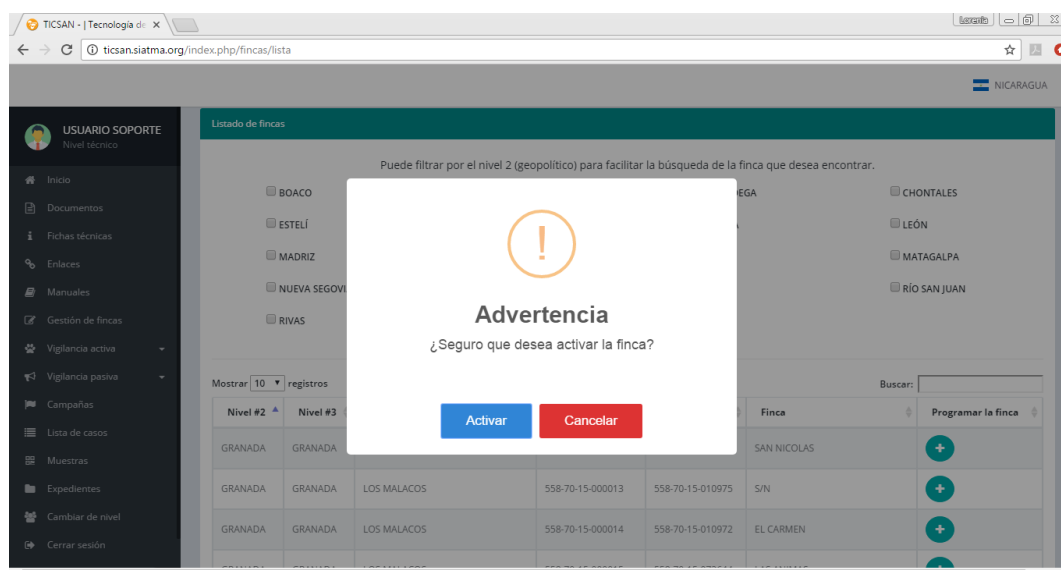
TICSAN - | Tecnología de ×

Lorena

ticsan.siatma.org/index.php/fincas/lista

NICARAGUA

USUARIO SOPORTE
Nivel técnico

Inicio
Documentos
Fichas técnicas
Enlaces
Manuales
Gestión de fincas
Vigilancia activa
Vigilancia pasiva
Campañas
Lista de casos
Muestras
Expedientes
Cambiar de nivel
Cerrar sesión

Listado de fincas

Puede filtrar por el nivel 2 (geopolítico) para facilitar la búsqueda de la finca que desea encontrar.

BOACO
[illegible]EGA
CHONTALES
ESTELÍ
LEÓN
MADRIZ
MATAGALPA
NUEVA SEGOVI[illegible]
RÍO SAN JUAN
RIVAS

!

Advertencia

¿Seguro que desea activar la finca?

Activar
Cancelar

Mostrar 10 registros
Buscar:

| Nivel #2 | Nivel #3 | | | | Finca | Programar la finca |
|---|---|---|---|---|---|---|
| GRANADA | GRANADA | | | | SAN NICOLAS | + |
| GRANADA | GRANADA | LOS MALACOS | 558-70-15-000013 | 558-70-15-010975 | S/N | + |
| GRANADA | GRANADA | LOS MALACOS | 558-70-15-000014 | 558-70-15-010972 | EL CARMEN | + |